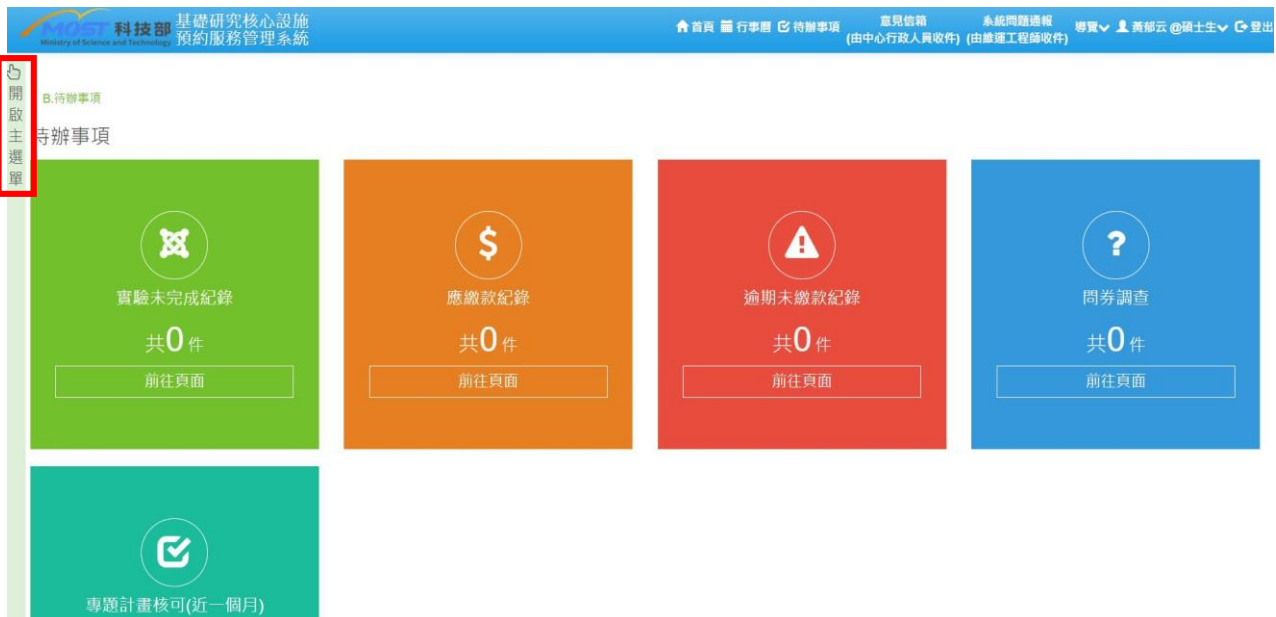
MOST 科技部 Ministry of Science and Technology 基礎研究核心設施預約服務管理系統

首頁 行事曆 待辦事項 意見信箱 (由中心行政人員收件) 系統問題通報 (由維運工程師收件) 導覽 黃郁云 @碩士生 登出

開啟主選單

B.待辦事項

待辦事項

實驗未完成紀錄
共0件
前往頁面

應繳款紀錄
共0件
前往頁面

逾期未繳款紀錄
共0件
前往頁面

問券調查
共0件
前往頁面

專題計畫核可(近一個月)